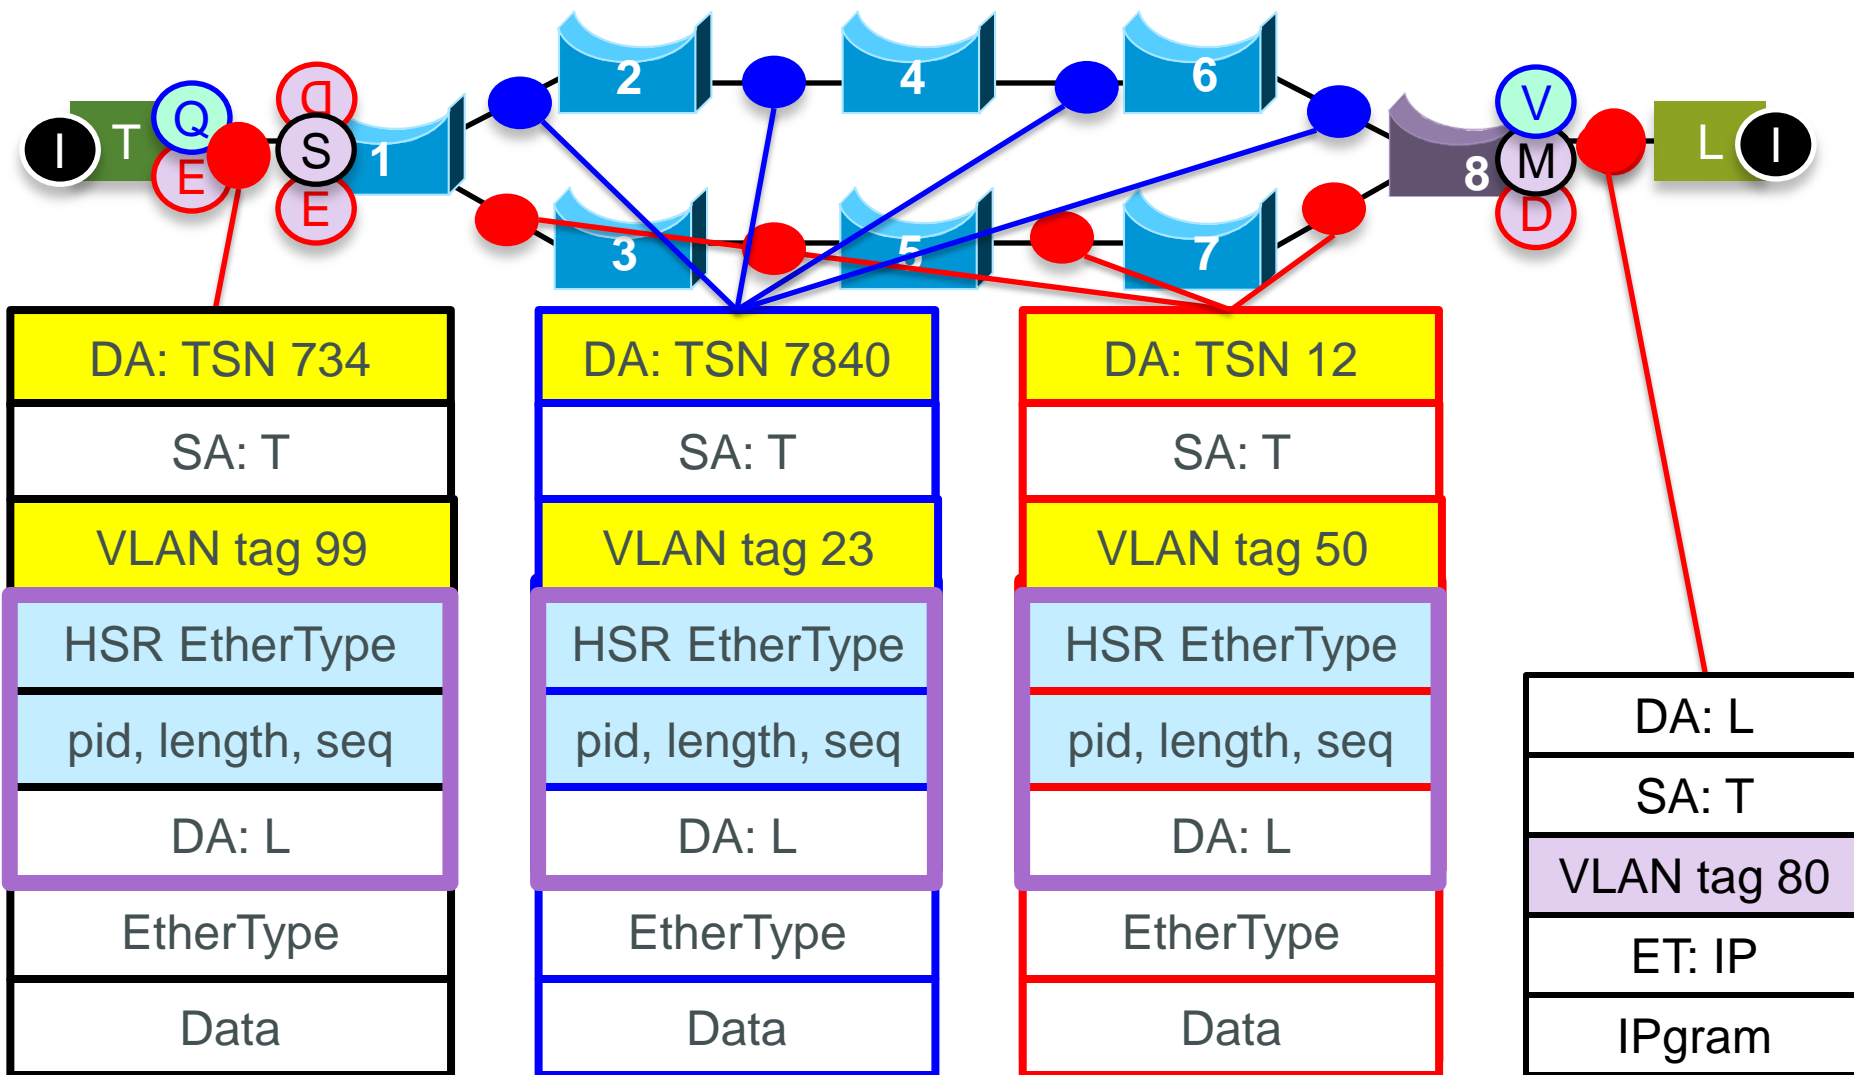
I T Q E D S E 1 2 3 4 5 6 7 8 V M D L I

| DA: TSN 734 |
|---|
| SA: T |
| VLAN tag 99 |
| HSR EtherType |
| pid, length, seq |
| DA: L |
| EtherType |
| Data |

| DA: TSN 7840 |
|---|
| SA: T |
| VLAN tag 23 |
| HSR EtherType |
| pid, length, seq |
| DA: L |
| EtherType |
| Data |

| DA: TSN 12 |
|---|
| SA: T |
| VLAN tag 50 |
| HSR EtherType |
| pid, length, seq |
| DA: L |
| EtherType |
| Data |

| DA: L |
|---|
| SA: T |
| VLAN tag 80 |
| ET: IP |
| IPgram |